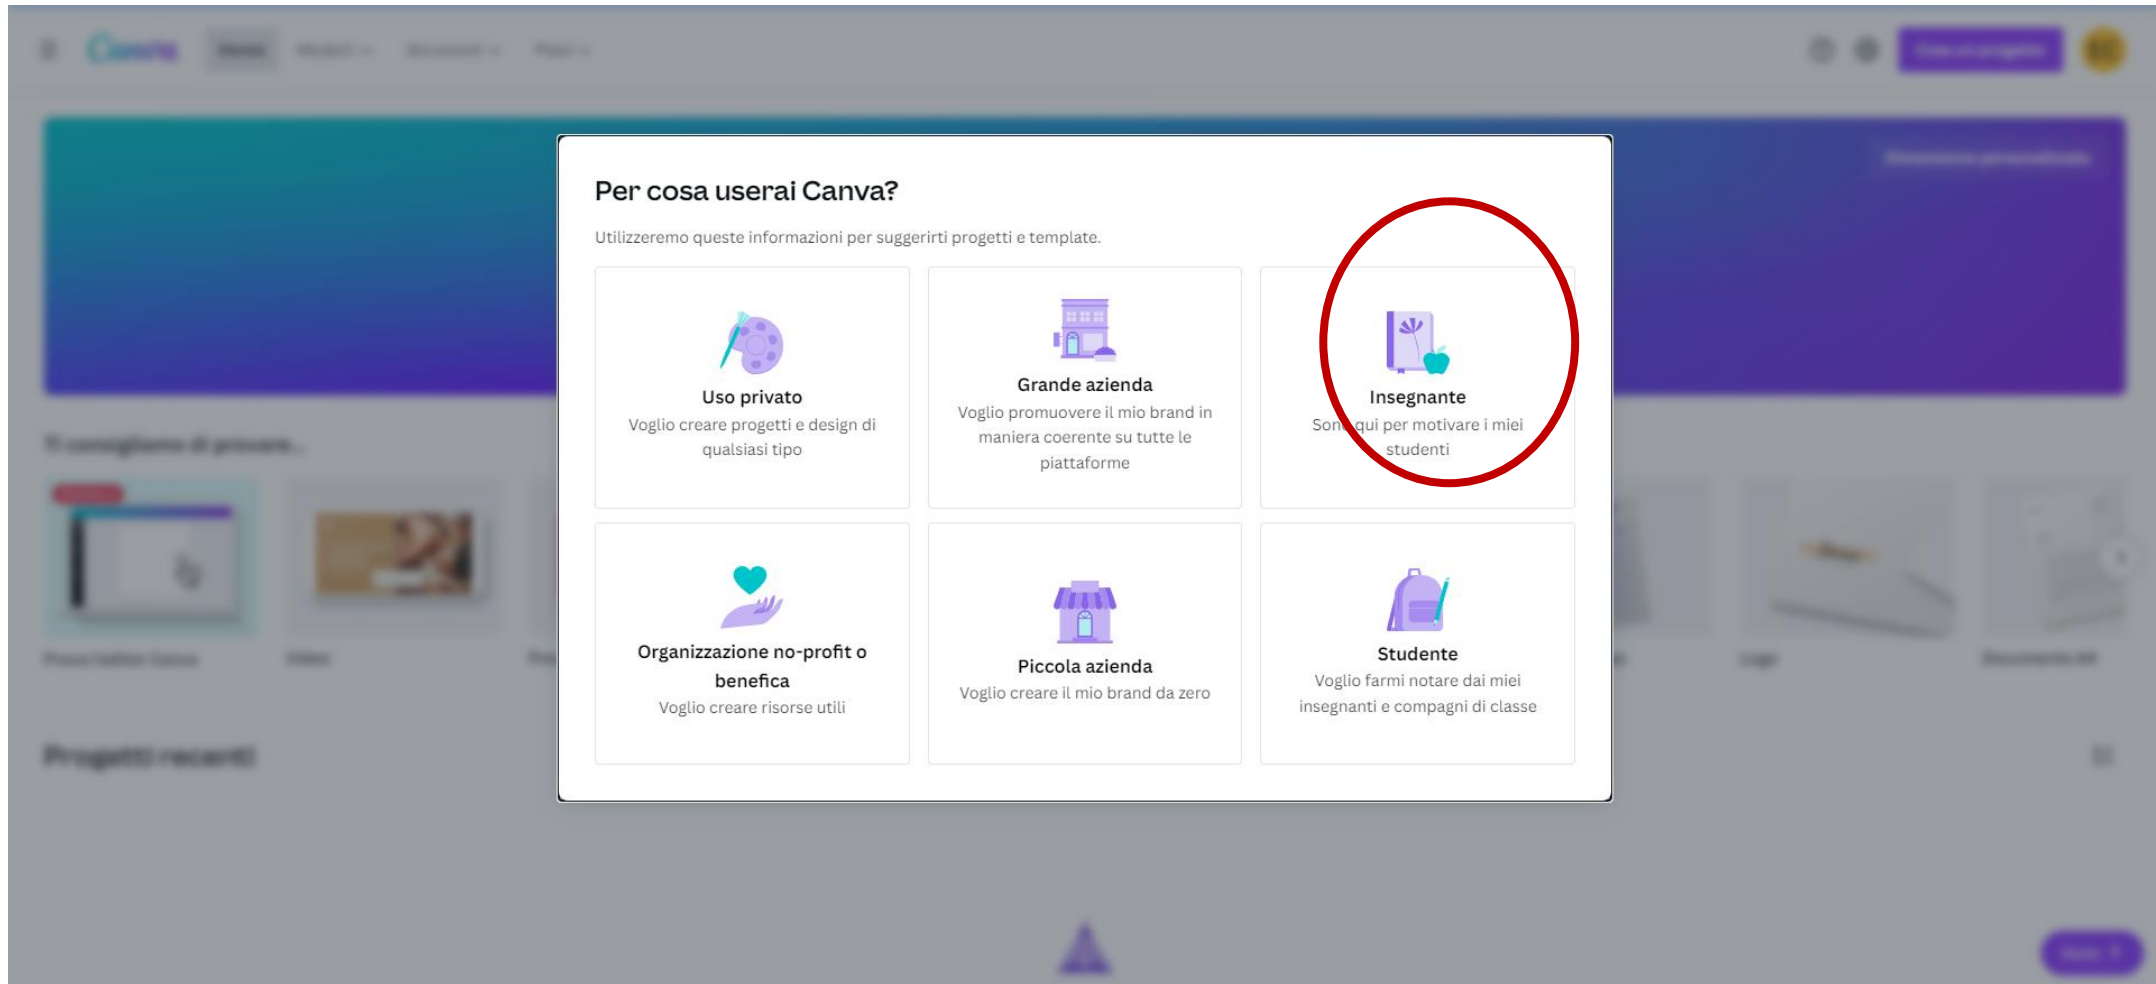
Per cosa userai Canva?

Utilizzeremo queste informazioni per suggerirti progetti e template.

Uso privato
Voglio creare progetti e design di qualsiasi tipo

Grande azienda
Voglio promuovere il mio brand in maniera coerente su tutte le piattaforme

Insegnante
Son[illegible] qui per motivare i miei studenti

Organizzazione no-profit o benefica
Voglio creare risorse utili

Piccola azienda
Voglio creare il mio brand da zero

Studente
Voglio farmi notare dai miei insegnanti e compagni di classe